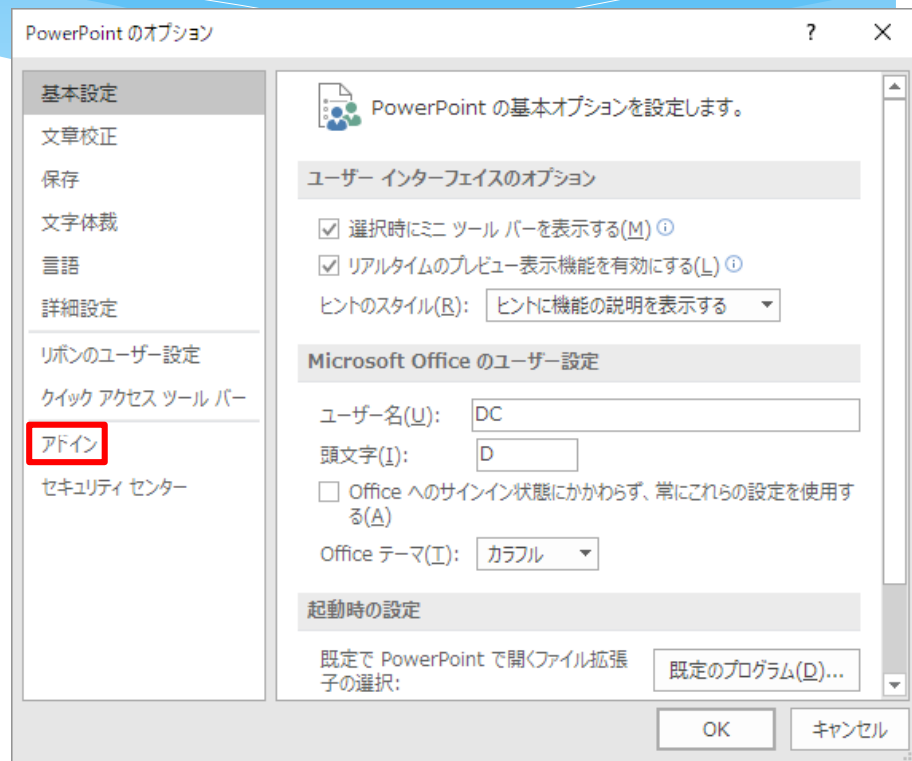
PowerPoint のオプション

?

基本設定
文章校正
保存
文字体裁
言語
詳細設定
リボンのユーザー設定
クイック アクセス ツール バー
アドイン
セキュリティ センター

PowerPoint の基本オプションを設定します。

ユーザー インターフェイスのオプション

選択時にミニ ツール バーを表示する(M)
リアルタイムのプレビュー表示機能を有効にする(L)
ヒントのスタイル(R): ヒントに機能の説明を表示する

Microsoft Office のユーザー設定

ユーザー名(U): DC
頭文字(I): D
Office へのサインイン状態にかかわらず、常にこれらの設定を使用する(A)
Office テーマ(T): カラフル

起動時の設定

既定で PowerPoint で開くファイル拡張子の選択: 既定のプログラム(D)...

OK キャンセル